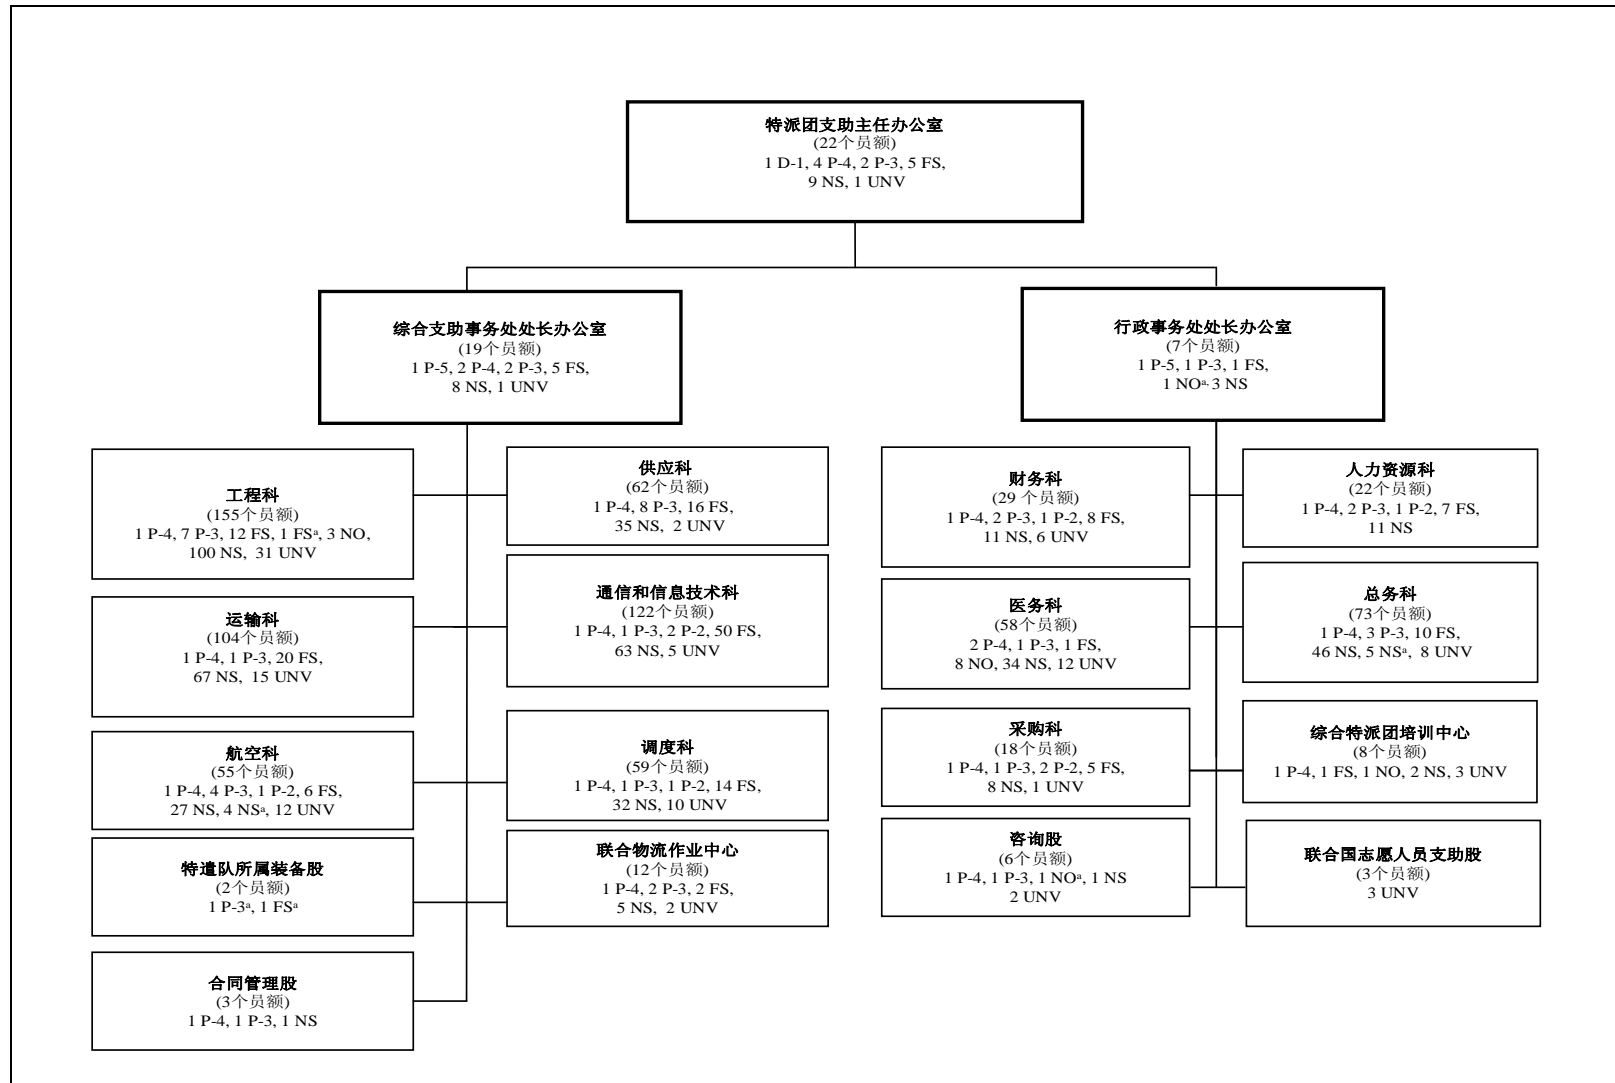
特派团支助主任办公室
(22个员额)
1 D-1, 4 P-4, 2 P-3, 5 FS, 9 NS, 1 UNV

综合支助事务处处长办公室
(19个员额)
1 P-5, 2 P-4, 2 P-3, 5 FS, 8 NS, 1 UNV

行政事务处处长办公室
(7个员额)
1 P-5, 1 P-3, 1 FS, 1 NO$^{a,}$ 3 NS

工程科
(155个员额)
1 P-4, 7 P-3, 12 FS, 1 FS$^{a}$, 3 NO, 100 NS, 31 UNV

供应科
(62个员额)
1 P-4, 8 P-3, 16 FS, 35 NS, 2 UNV

通信和信息技术科
(122个员额)
1 P-4, 1 P-3, 2 P-2, 50 FS, 63 NS, 5 UNV

运输科
(104个员额)
1 P-4, 1 P-3, 20 FS, 67 NS, 15 UNV

航空科
(55个员额)
1 P-4, 4 P-3, 1 P-2, 6 FS, 27 NS, 4 NS$^{a}$, 12 UNV

调度科
(59个员额)
1 P-4, 1 P-3, 1 P-2, 14 FS, 32 NS, 10 UNV

特遣队所属装备股
(2个员额)
1 P-3$^{a}$, 1 FS$^{a}$

联合物流作业中心
(12个员额)
1 P-4, 2 P-3, 2 FS, 5 NS, 2 UNV

合同管理股
(3个员额)
1 P-4, 1 P-3, 1 NS

财务科
(29个员额)
1 P-4, 2 P-3, 1 P-2, 8 FS, 11 NS, 6 UNV

人力资源科
(22个员额)
1 P-4, 2 P-3, 1 P-2, 7 FS, 11 NS

医务科
(58个员额)
2 P-4, 1 P-3, 1 FS, 8 NO, 34 NS, 12 UNV

总务科
(73个员额)
1 P-4, 3 P-3, 10 FS, 46 NS, 5 NS$^{a}$, 8 UNV

采购科
(18个员额)
1 P-4, 1 P-3, 2 P-2, 5 FS, 8 NS, 1 UNV

综合特派团培训中心
(8个员额)
1 P-4, 1 FS, 1 NO, 2 NS, 3 UNV

咨询股
(6个员额)
1 P-4, 1 P-3, 1 NO$^{a}$, 1 NS 2 UNV

联合国志愿人员支助股
(3个员额)
3 UNV